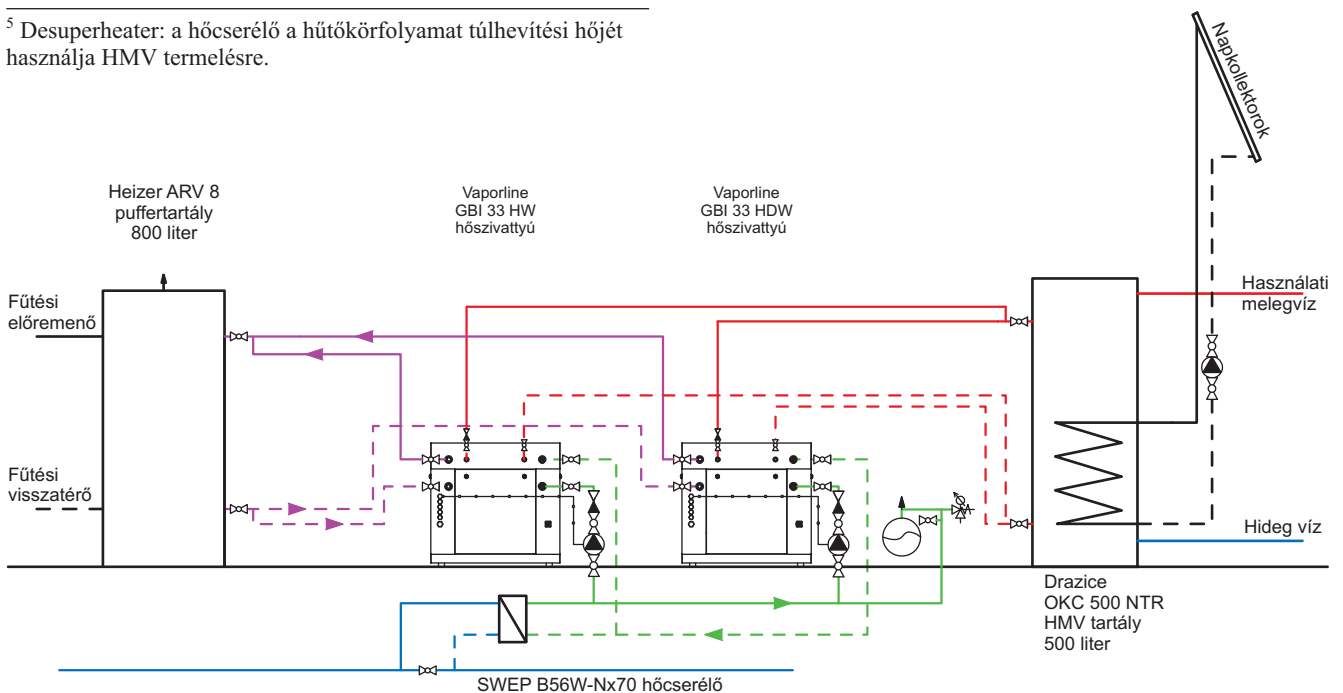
$^5$ Desuperheater: a hőcserélő a hűtőkörfolyamat túlhevítési hőjét használja HMV termelésre.

Napkollektorok

Heizer ARV 8
puffertartály
800 liter

Vaporline
GBI 33 HW
hőszivattyú

Vaporline
GBI 33 HDW
hőszivattyú

Fűtési
előremenő

Fűtési
visszatérő

Használati
melegvíz

Hideg víz

Drazice
OKC 500 NTR
HMV tartály
500 liter

SWEP B56W-Nx70 hőcserélő